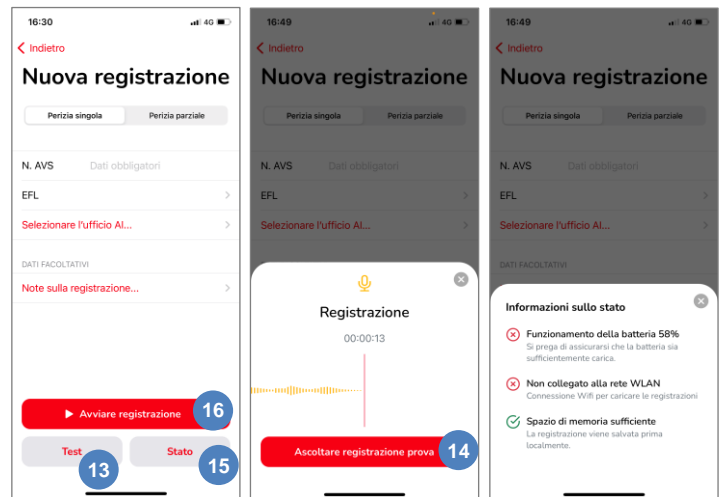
16:30 4G

Indietro

Nuova registrazione

Perizia singola | Perizia parziale

N. AVS Dati obbligatori

EFL

Selezionare l'ufficio AI...

DATI FACOLTATIVI

Note sulla registrazione...

Avviare registrazione

16

Test

Stato

13

15

16:49 4G

Indietro

Nuova registrazione

Perizia singola | Perizia parziale

N. AVS Dati obbligatori

EFL

Selezionare l'ufficio AI...

DATI FACOLTATIVI

Registrazione

00:00:13

Ascoltare registrazione prova

14

16:49 4G

Indietro

Nuova registrazione

Perizia singola | Perizia parziale

N. AVS Dati obbligatori

EFL

Selezionare l'ufficio AI...

DATI FACOLTATIVI

Informazioni sullo stato

Funzionamento della batteria 58%

Si prega di assicurarsi che la batteria sia sufficientemente carica.

Non collegato alla rete WLAN

Connessione Wifi per caricare le registrazioni

Spazio di memoria sufficiente

La registrazione viene salvata prima localmente.